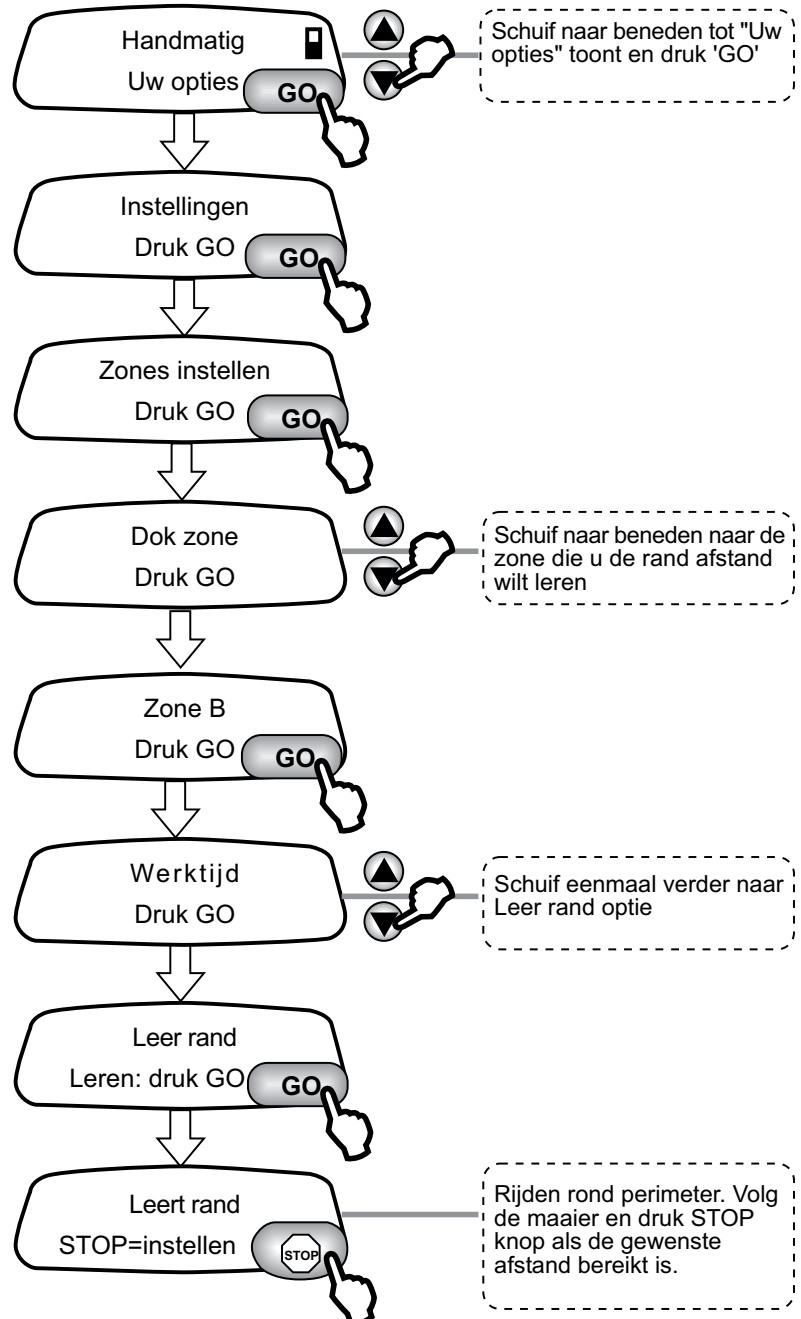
Handmatig

Uw opties

GO

Schuif naar beneden tot "Uw opties" toont en druk 'GO'

Instellingen

Druk GO

GO

Zones instellen

Druk GO

GO

Dok zone

Druk GO

Schuif naar beneden naar de zone die u de rand afstand wilt leren

Zone B

Druk GO

GO

Werktijd

Druk GO

Schuif eenmaal verder naar Leer rand optie

Leer rand

Leren: druk GO

GO

Leert rand

STOP=instellen

STOP

Rijden rond perimeter. Volg de maaier en druk STOP knop als de gewenste afstand bereikt is.